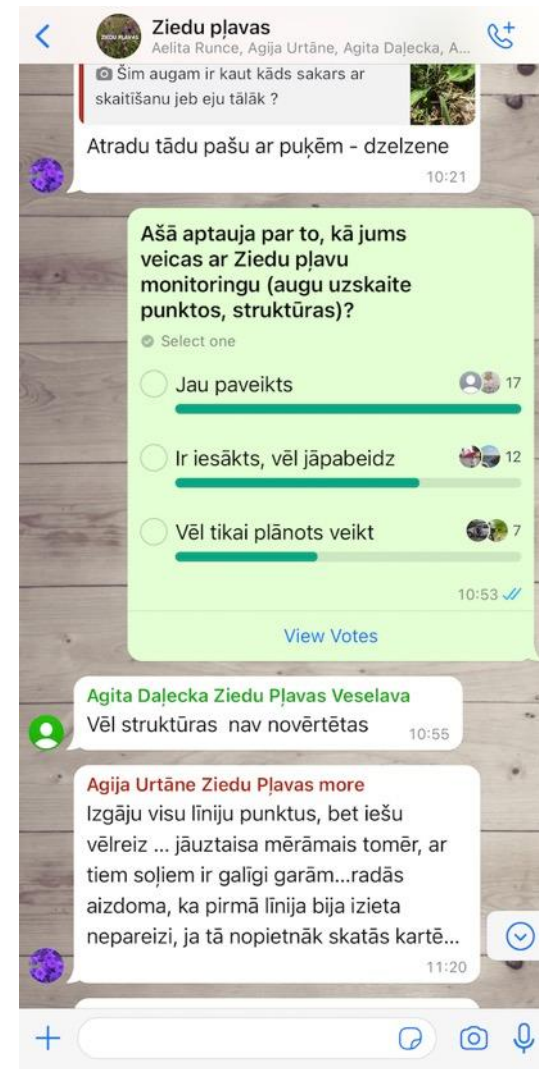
Ziedu pļavas
Aelita Runce, Agija Urtāne, Agita Daļecka, A...

ZIEDU PĻAVAS

Šim augam ir kaut kāds sakars ar skaitīšanu jeb eju tālāk ?

Atradu tādu pašu ar puķēm - dzelzene
10:21

Ašā aptauja par to, kā jums veicas ar Ziedu pļavu monitoringu (augu uzskaite punktos, struktūras)?
Select one
Jau paveikts 17
Ir iesākts, vēl jāpabeidz 12
Vēl tikai plānots veikt 7
10:53
View Votes

Agita Daļecka Ziedu Pļavas Veselava
Vēl struktūras nav novērtētas 10:55

Agija Urtāne Ziedu Pļavas more
Izgāju visu līniju punktus, bet iešu vēlreiz ... jāuztaisa mērāmais tomēr, ar tiem soļiem ir galīgi garām...radās aizdoma, ka pirmā līnija bija izieta nepareizi, ja tā nopietnāk skatās kartē...
11:20